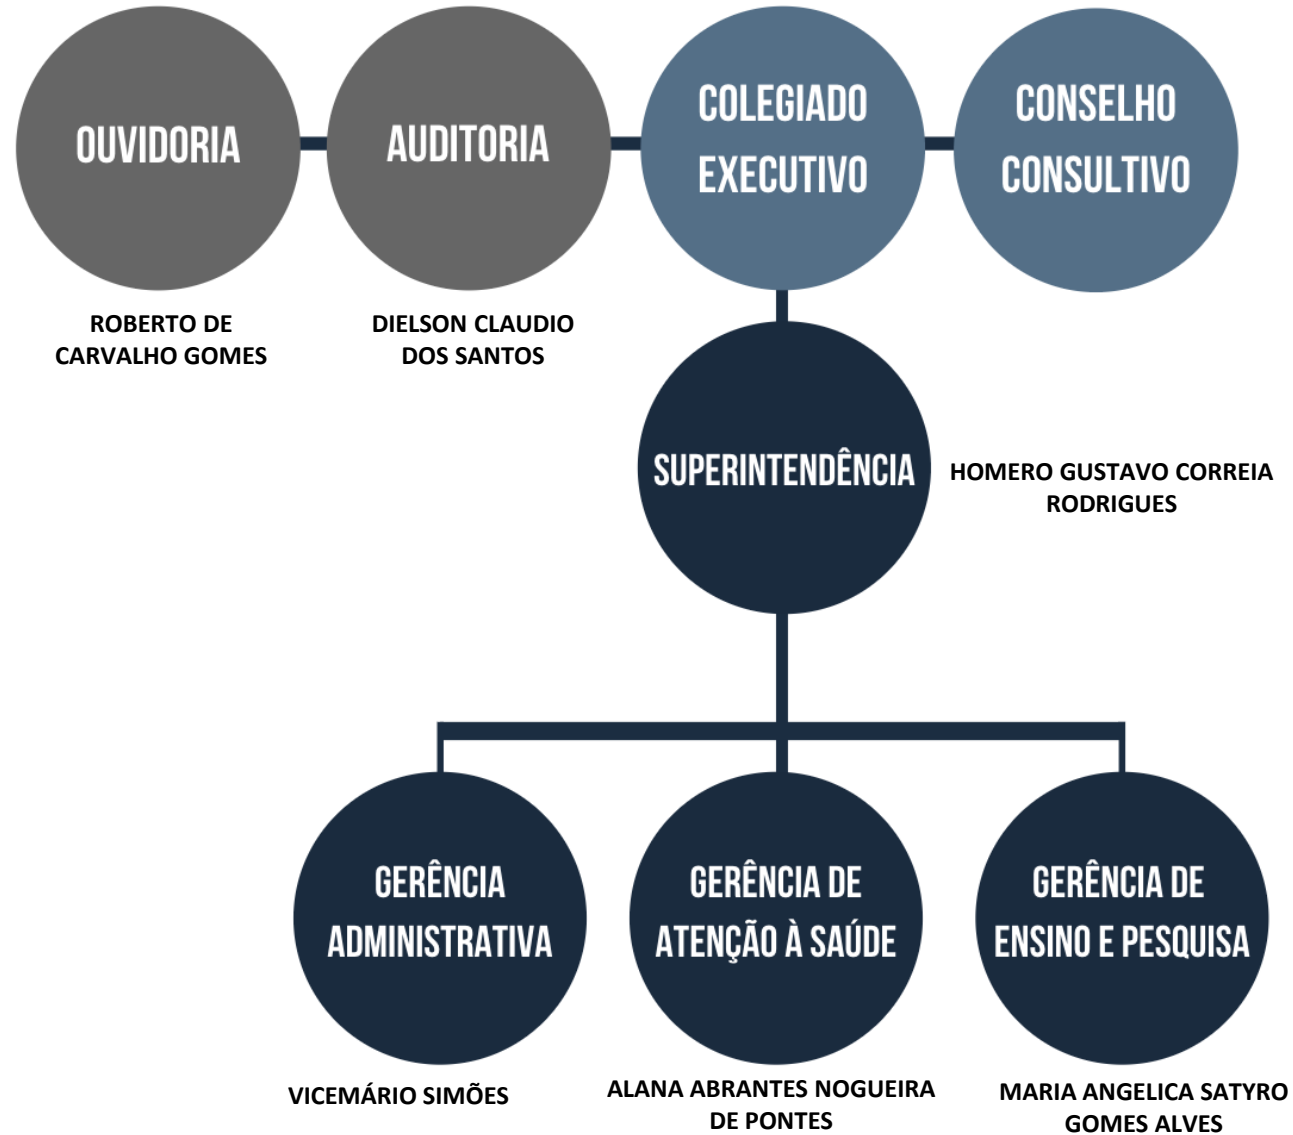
OUVIDORIA

AUDITORIA

COLEGIADO EXECUTIVO

CONSELHO CONSULTIVO

ROBERTO DE CARVALHO GOMES

DIELSON CLAUDIO DOS SANTOS

SUPERINTENDÊNCIA

HOMERO GUSTAVO CORREIA RODRIGUES

GERÊNCIA ADMINISTRATIVA

GERÊNCIA DE ATENÇÃO À SAÚDE

GERÊNCIA DE ENSINO E PESQUISA

VICEMÁRIO SIMÕES

ALANA ABRANTES NOGUEIRA DE PONTES

MARIA ANGELICA SATYRO GOMES ALVES